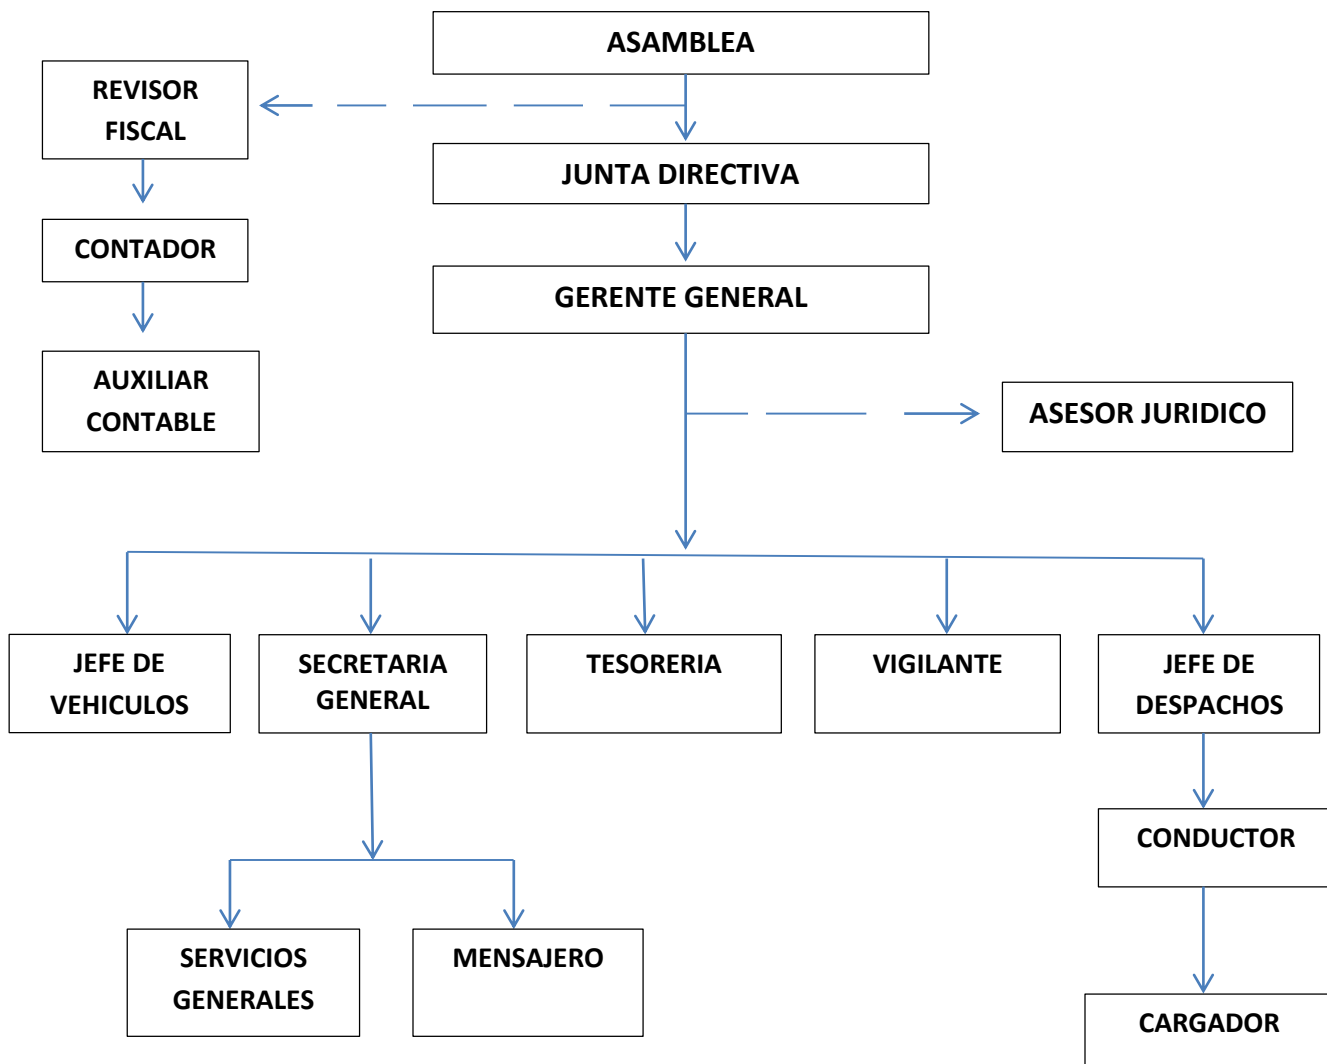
ASAMBLEA

REVISOR FISCAL

JUNTA DIRECTIVA

CONTADOR

GERENTE GENERAL

AUXILIAR CONTABLE

ASESOR JURIDICO

JEFE DE VEHICULOS

SECRETARIA GENERAL

TESORERIA

VIGILANTE

JEFE DE DESPACHOS

CONDUCTOR

SERVICIOS GENERALES

MENSAJERO

CARGADOR